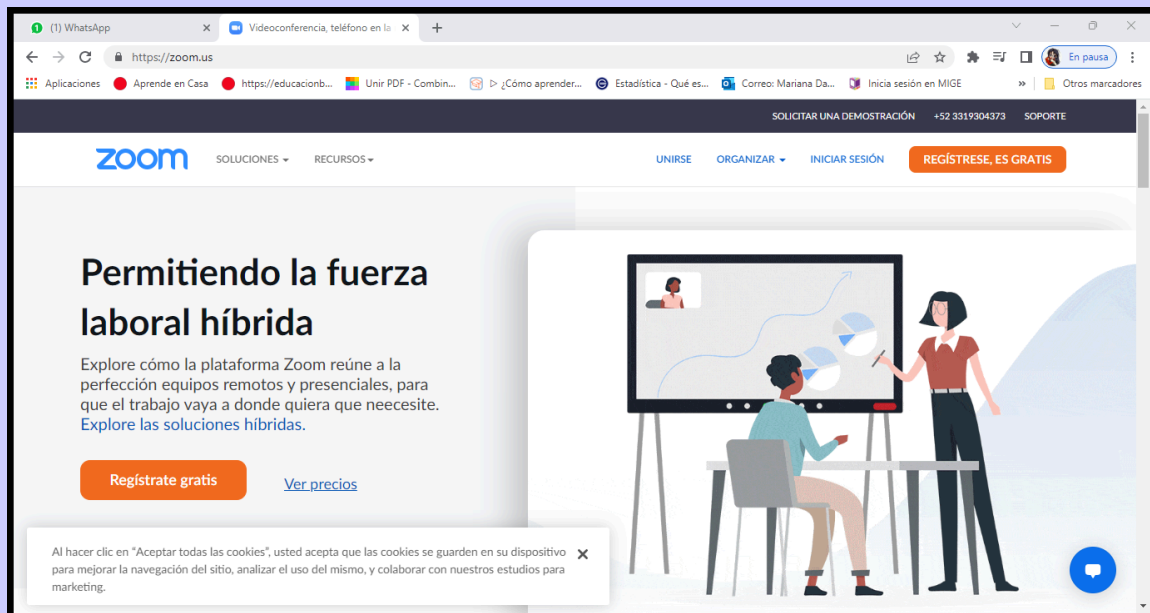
(1) WhatsApp
Videoconferencia, teléfono en la
https://zoom.us
En pausa
Aplicaciones
Aprende en Casa
https://educacionb...
Unir PDF - Combin...
▷ ¿Cómo aprender...
Estadística - Qué es...
Correo: Mariana Da...
Inicia sesión en MIGE
»
Otros marcadores

SOLICITAR UNA DEMOSTRACIÓN
+52 3319304373
SOPORTE

zoom
SOLUCIONES
RECURSOS
UNIRSE
ORGANIZAR
INICIAR SESIÓN
REGÍSTRESE, ES GRATIS

Permitiendo la fuerza laboral híbrida

Explore cómo la plataforma Zoom reúne a la perfección equipos remotos y presenciales, para que el trabajo vaya a donde quiera que neecesite. Explore las soluciones híbridas.

Regístrate gratis
Ver precios

Al hacer clic en "Aceptar todas las cookies", usted acepta que las cookies se guarden en su dispositivo para mejorar la navegación del sitio, analizar el uso del mismo, y colaborar con nuestros estudios para marketing.